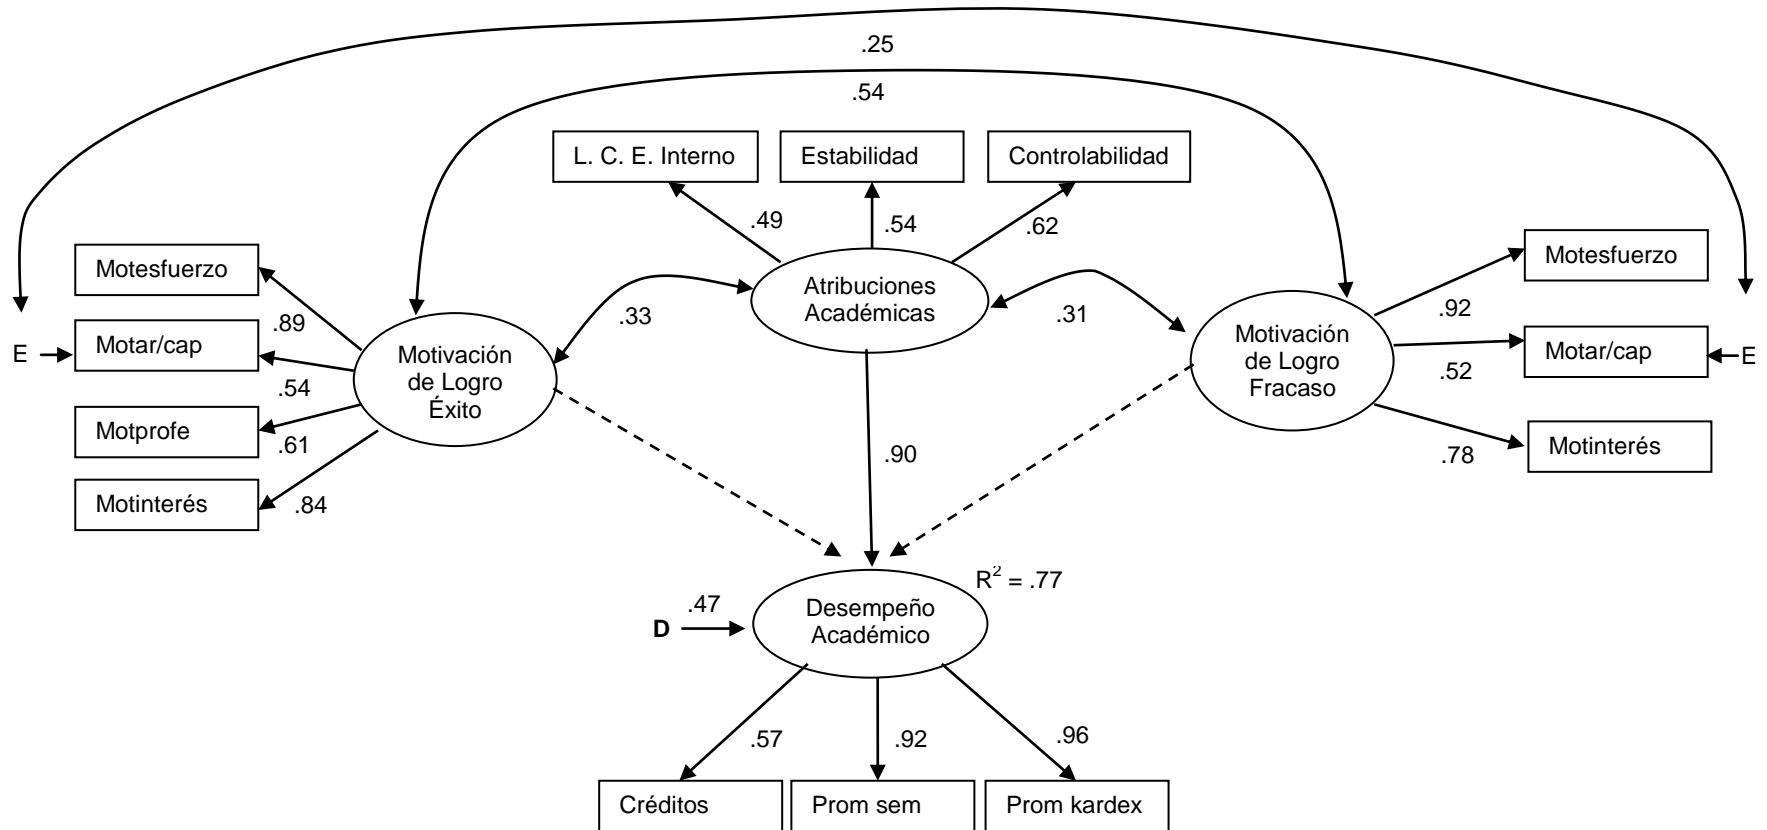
.25

.54

L. C. E. Interno

Estabilidad

Controlabilidad

.49

.54

.62

Motesfuerzo

Motesfuerzo

Atribuciones Académicas

.89

.33

.31

.92

E

Motar/cap

Motivación de Logro Éxito

Motivación de Logro Fracaso

Motar/cap

E

.54

.52

Motprofe

.61

.90

Motinterés

.78

Motinterés

.84

$R^2$ = .77

.47

D

Desempeño Académico

.57

.92

.96

Créditos

Prom sem

Prom kardex